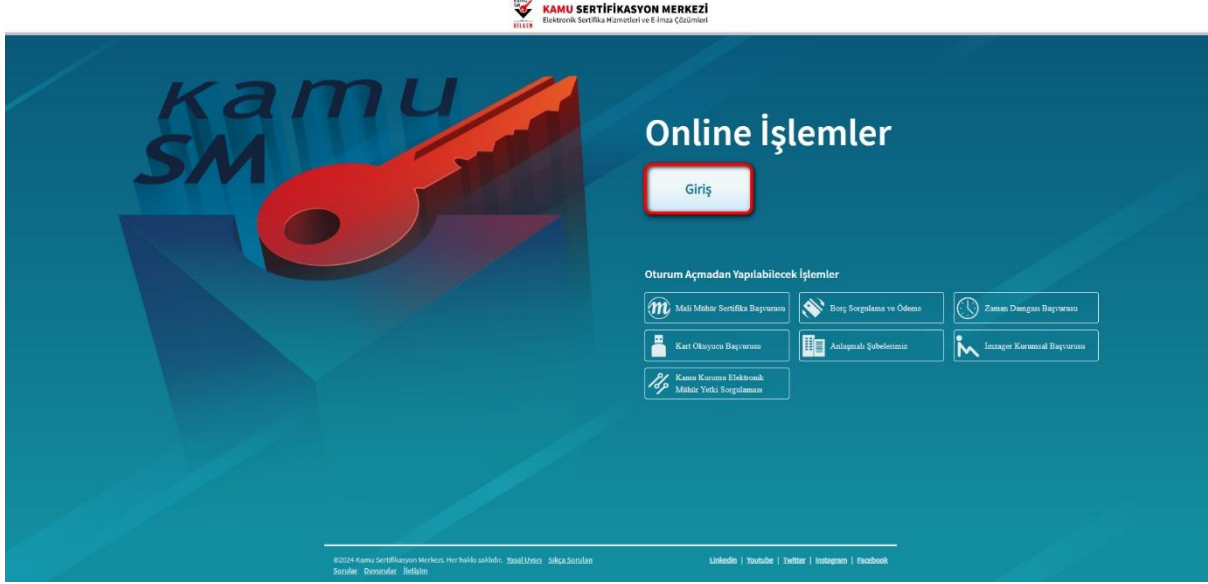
KAMU SERTİFİKASYON MERKEZİ
Elektronik Sertifika Hizmetleri ve E-İmza Çözümleri
BİLGEM

kamu SM

Online İşlemler

Giriş

Oturum Açmadan Yapılabilecek İşlemler

Mali Mühür Sertifika Başvurusu
Borç Sorgulama ve Ödeme
Zaman Damgası Başvurusu
Kart Okuyucu Başvurusu
Anlaşmalı Şubelerimiz
İmzager Kurumsal Başvurusu
Kamu Kurumu Elektronik Mühür Yetki Sorgulaması

©2024 Kamu Sertifikasyon Merkezi. Her hakkı saklıdır. Yasal Uyarı Sıkça Sorulan Sorular Duyurular İletişim

Linkedin | Youtube | Twitter | Instagram | Facebook